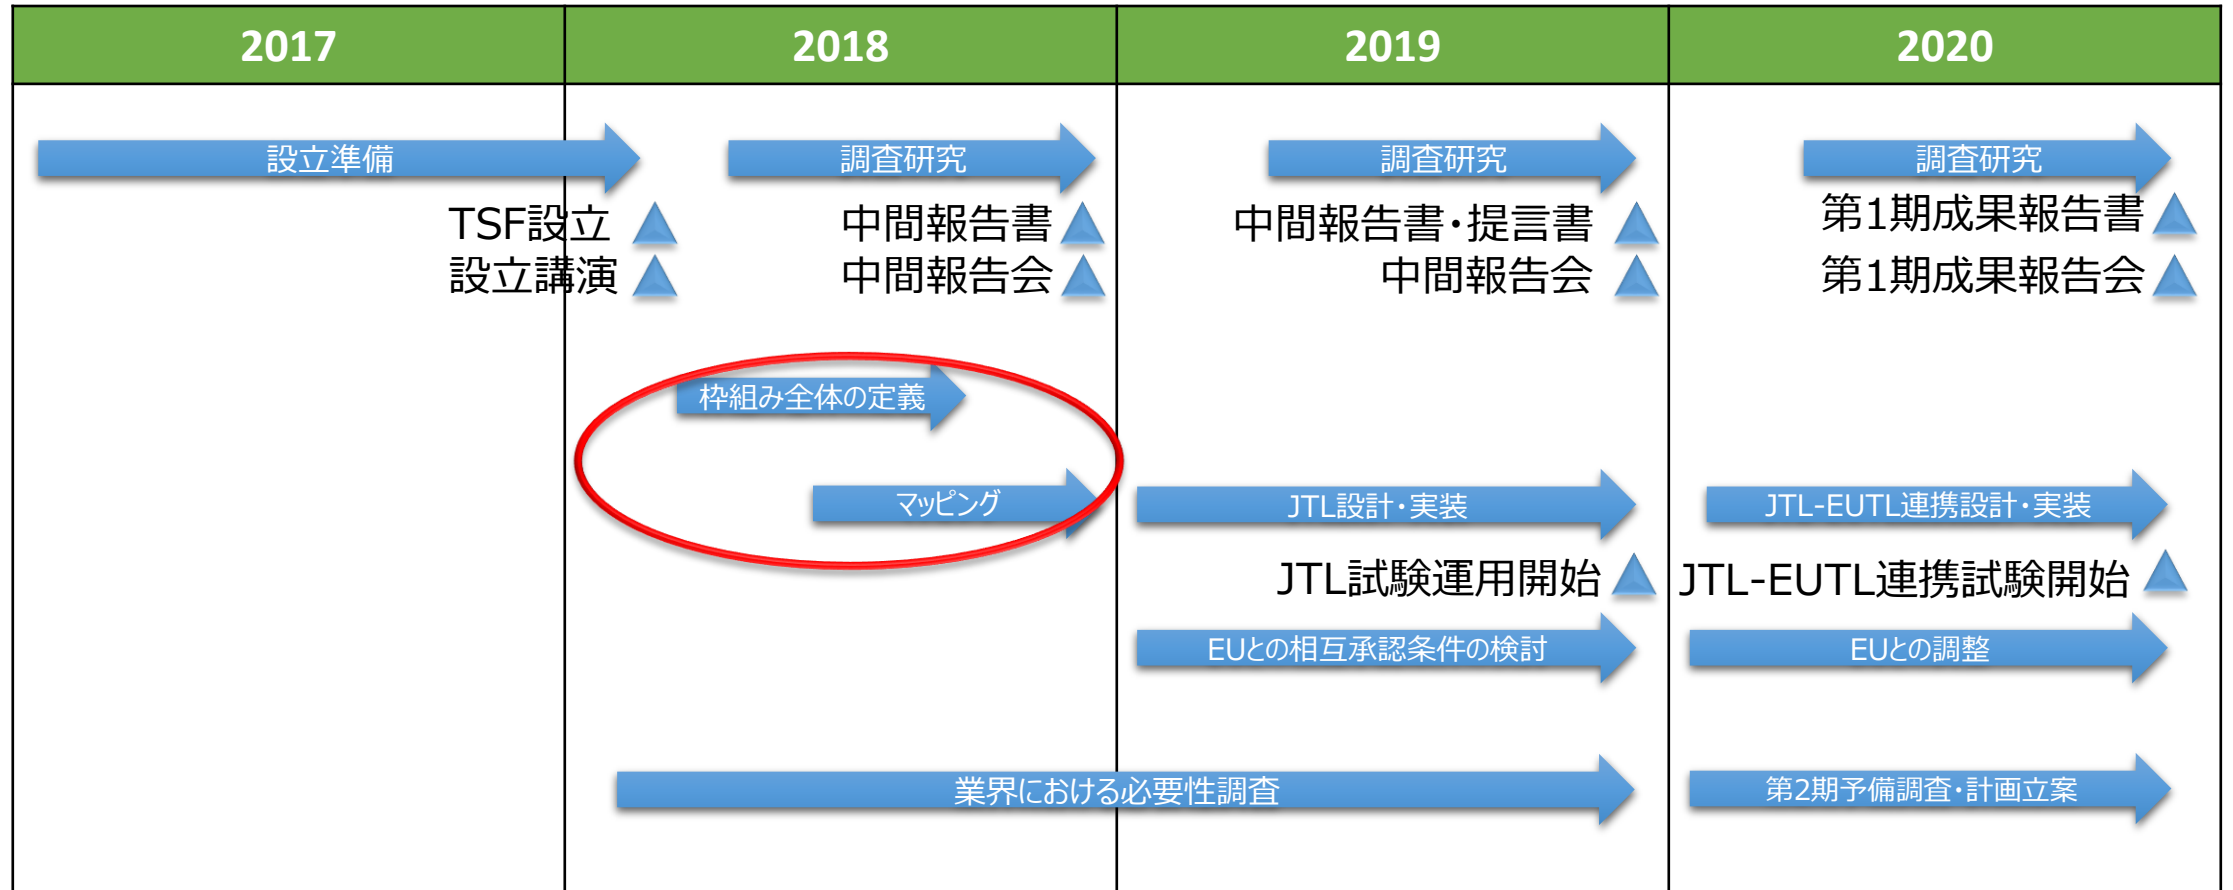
| 2017 | 2018 | 2019 | 2020 |
|---|---|---|---|

設立準備
TSF設立
設立講演

調査研究
中間報告書
中間報告会

調査研究
中間報告書・提言書
中間報告会

調査研究
第1期成果報告書
第1期成果報告会

枠組み全体の定義

マッピング

JTL設計・実装
JTL試験運用開始

JTL-EUTL連携設計・実装
JTL-EUTL連携試験開始

EUとの相互承認条件の検討

EUとの調整

業界における必要性調査

第2期予備調査・計画立案